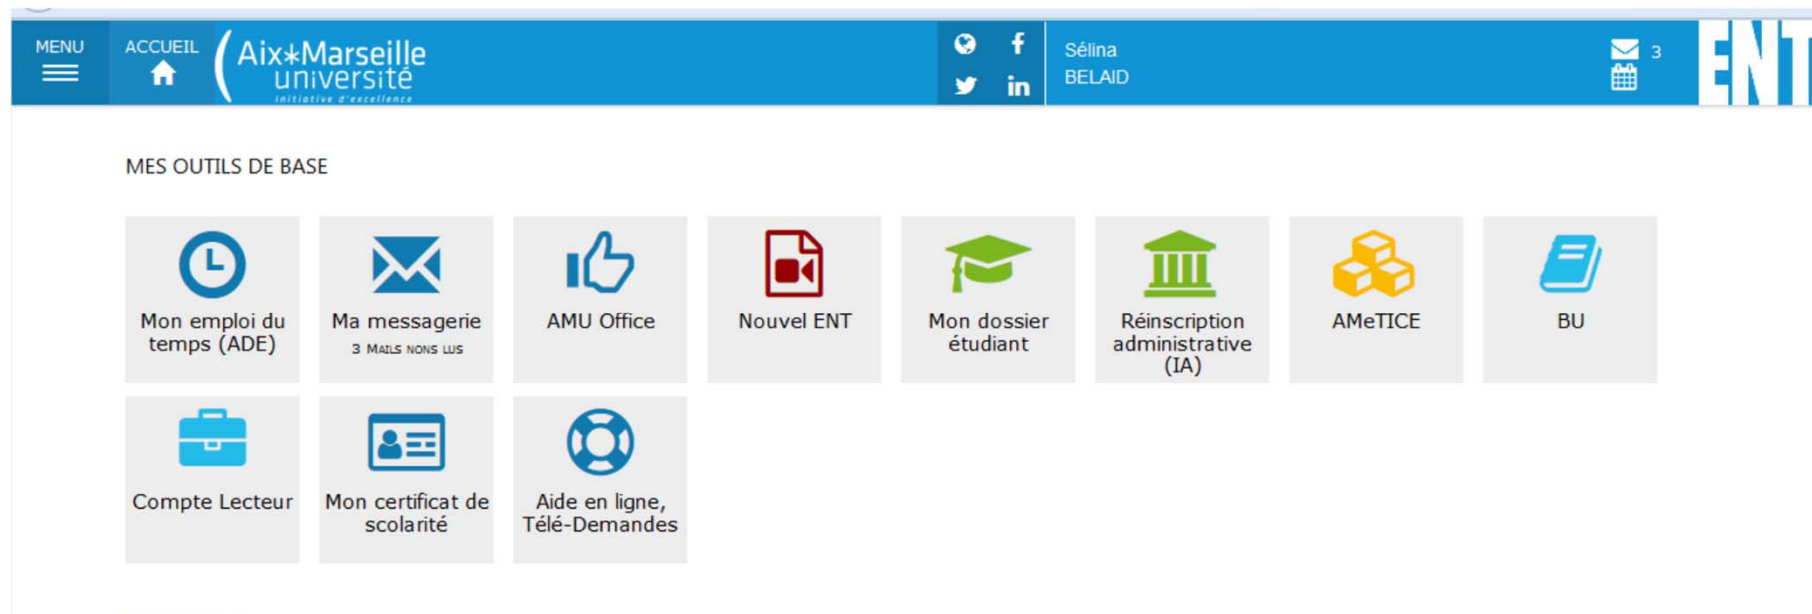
MENU

ACCUEIL

Aix*Marseille université
initiative d'excellence

f

in

Sélina BELAID

3

ENT

MES OUTILS DE BASE

Mon emploi du temps (ADE)

Ma messagerie
3 MAILS NONS LUS

AMU Office

Nouvel ENT

Mon dossier étudiant

Réinscription administrative (IA)

AMeTICE

BU

Compte Lecteur

Mon certificat de scolarité

Aide en ligne, Télé-Demandes